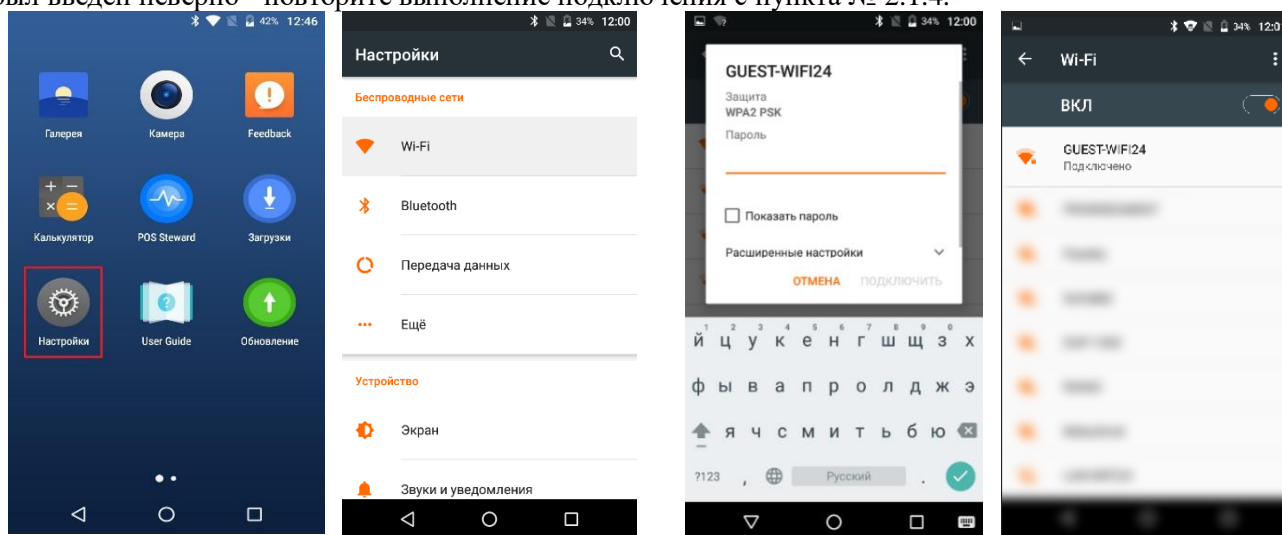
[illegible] введен неверно – повторите выполнение подключения с пункта № 2.1.4.

42% 12:46

Галерея
Камера
Feedback
Калькулятор
POS Steward
Загрузки
Настройки
User Guide
Обновление

34% 12:00

Настройки

Беспроводные сети
Wi-Fi
Bluetooth
Передача данных
Ещё
Устройство
Экран
Звуки и уведомления

34% 12:00

GUEST-WIFI24
Защита
WPA2 PSK
Пароль

Показать пароль
Расширенные настройки
ОТМЕНА ПОДКЛЮЧИТЬ

1 2 3 4 5 6 7 8 9 0
й ц у к е н г ш щ з х
ф ы в а п р о л д ж э
я ч с м и т ь б ю
?123 , Русский .

34% 12:0

Wi-Fi
ВКЛ
GUEST-WIFI24
Подключено